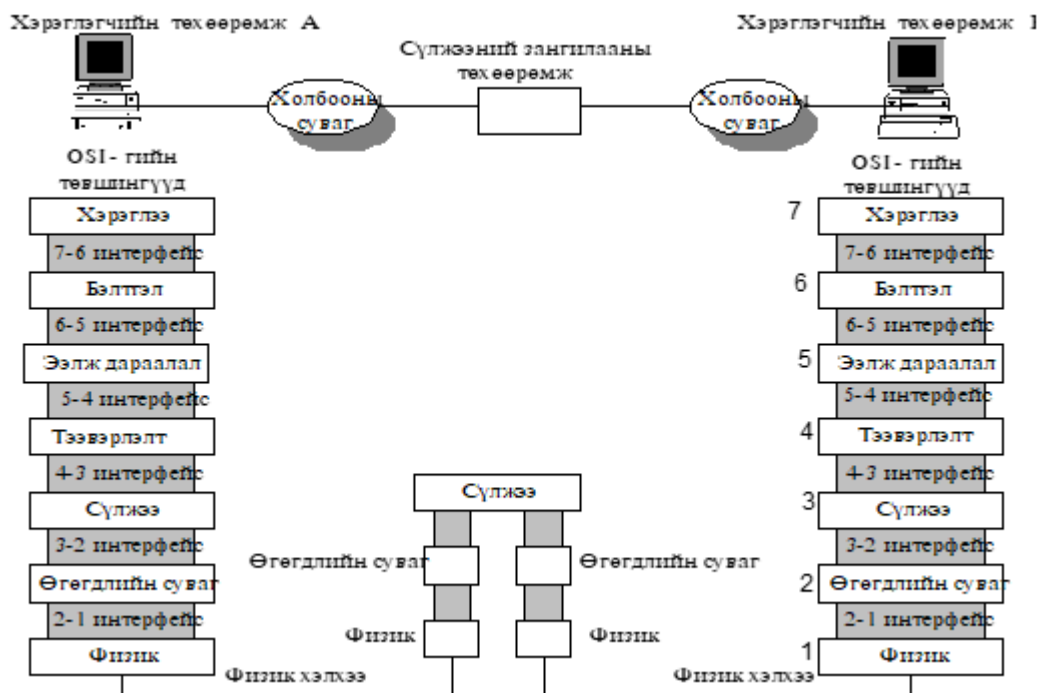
Хэрэглэгчийн төхөөрөмж А

Хэрэглэгчийн төхөөрөмж 1

Сүлжээний зангилааны төхөөрөмж

Холбооны суваг

Холбооны суваг

OSI - гийн түвшингүүд

OSI - гийн түвшингүүд

Хэрэглээ
7-6 интерфейс
Бэлтгэл
6-5 интерфейс
Эзлж дараалал
5-4 интерфейс
Тээвэрлэлт
4-3 интерфейс
Сүлжээ
3-2 интерфейс
Өгөгдлийн суваг
2-1 интерфейс
Физик

7 Хэрэглээ
7-6 интерфейс
6 Бэлтгэл
6-5 интерфейс
5 Эзлж дараалал
5-4 интерфейс
4 Тээвэрлэлт
4-3 интерфейс
3 Сүлжээ
3-2 интерфейс
2 Өгөгдлийн суваг
2-1 интерфейс
1 Физик

Сүлжээ
Өгөгдлийн суваг
Өгөгдлийн суваг
Физик
Физик

Физик хэлхээ

Физик хэлхээ